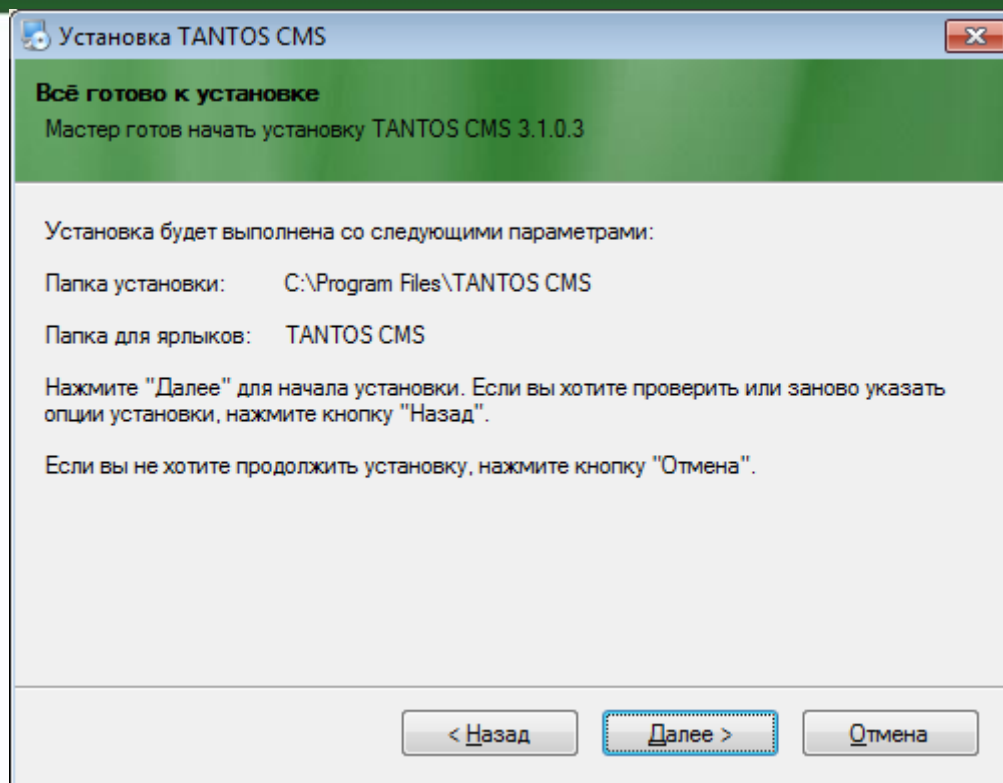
Установка TANTOS CMS

Всё готово к установке
Мастер готов начать установку TANTOS CMS 3.1.0.3

Установка будет выполнена со следующими параметрами:

Папка установки: C:\Program Files\TANTOS CMS

Папка для ярлыков: TANTOS CMS

Нажмите "Далее" для начала установки. Если вы хотите проверить или заново указать опции установки, нажмите кнопку "Назад".

Если вы не хотите продолжить установку, нажмите кнопку "Отмена".

< Назад
Далее >
Отмена